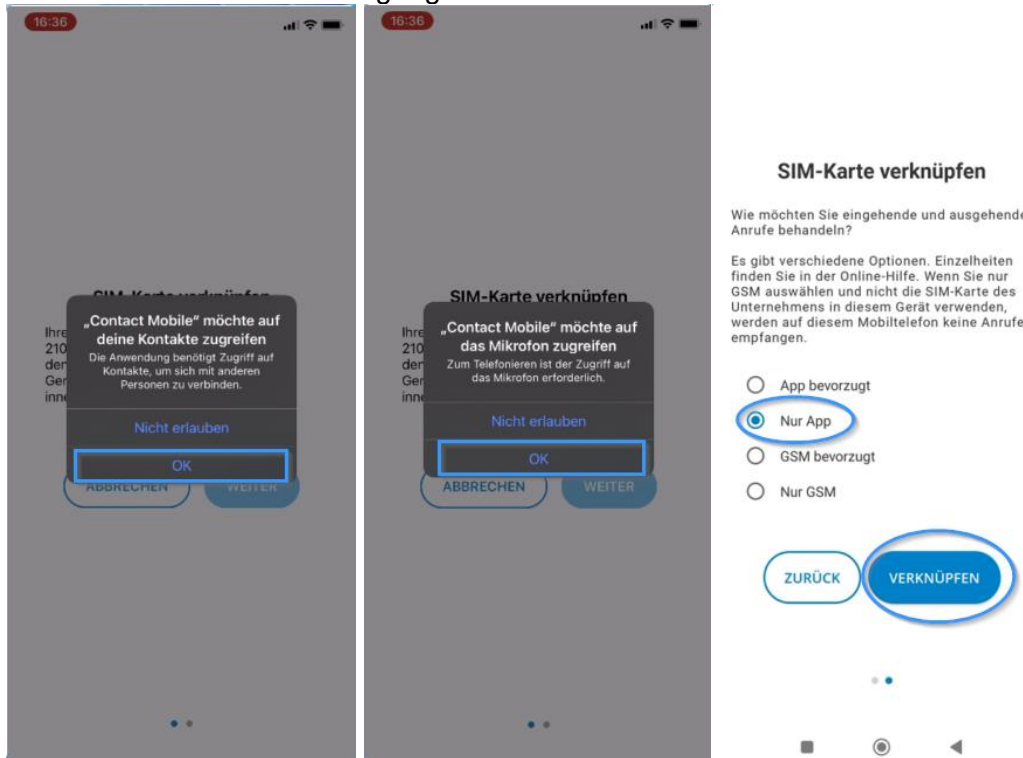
16:36

SIM-Karte verknüpfen

Ihre 210 der Ger inne

„Contact Mobile" möchte auf deine Kontakte zugreifen

Die Anwendung benötigt Zugriff auf Kontakte, um sich mit anderen Personen zu verbinden.

Nicht erlauben

OK

ABBRECHEN

WEITER

16:36

SIM-Karte verknüpfen

Ihre 210 der Ger inne

„Contact Mobile" möchte auf das Mikrofon zugreifen

Zum Telefonieren ist der Zugriff auf das Mikrofon erforderlich.

Nicht erlauben

OK

ABBRECHEN

WEITER

SIM-Karte verknüpfen

Wie möchten Sie eingehende und ausgehende Anrufe behandeln?

Es gibt verschiedene Optionen. Einzelheiten finden Sie in der Online-Hilfe. Wenn Sie nur GSM auswählen und nicht die SIM-Karte des Unternehmens in diesem Gerät verwenden, werden auf diesem Mobiltelefon keine Anrufe empfangen.

App bevorzugt

Nur App

GSM bevorzugt

Nur GSM

ZURÜCK

VERKNÜPFEN